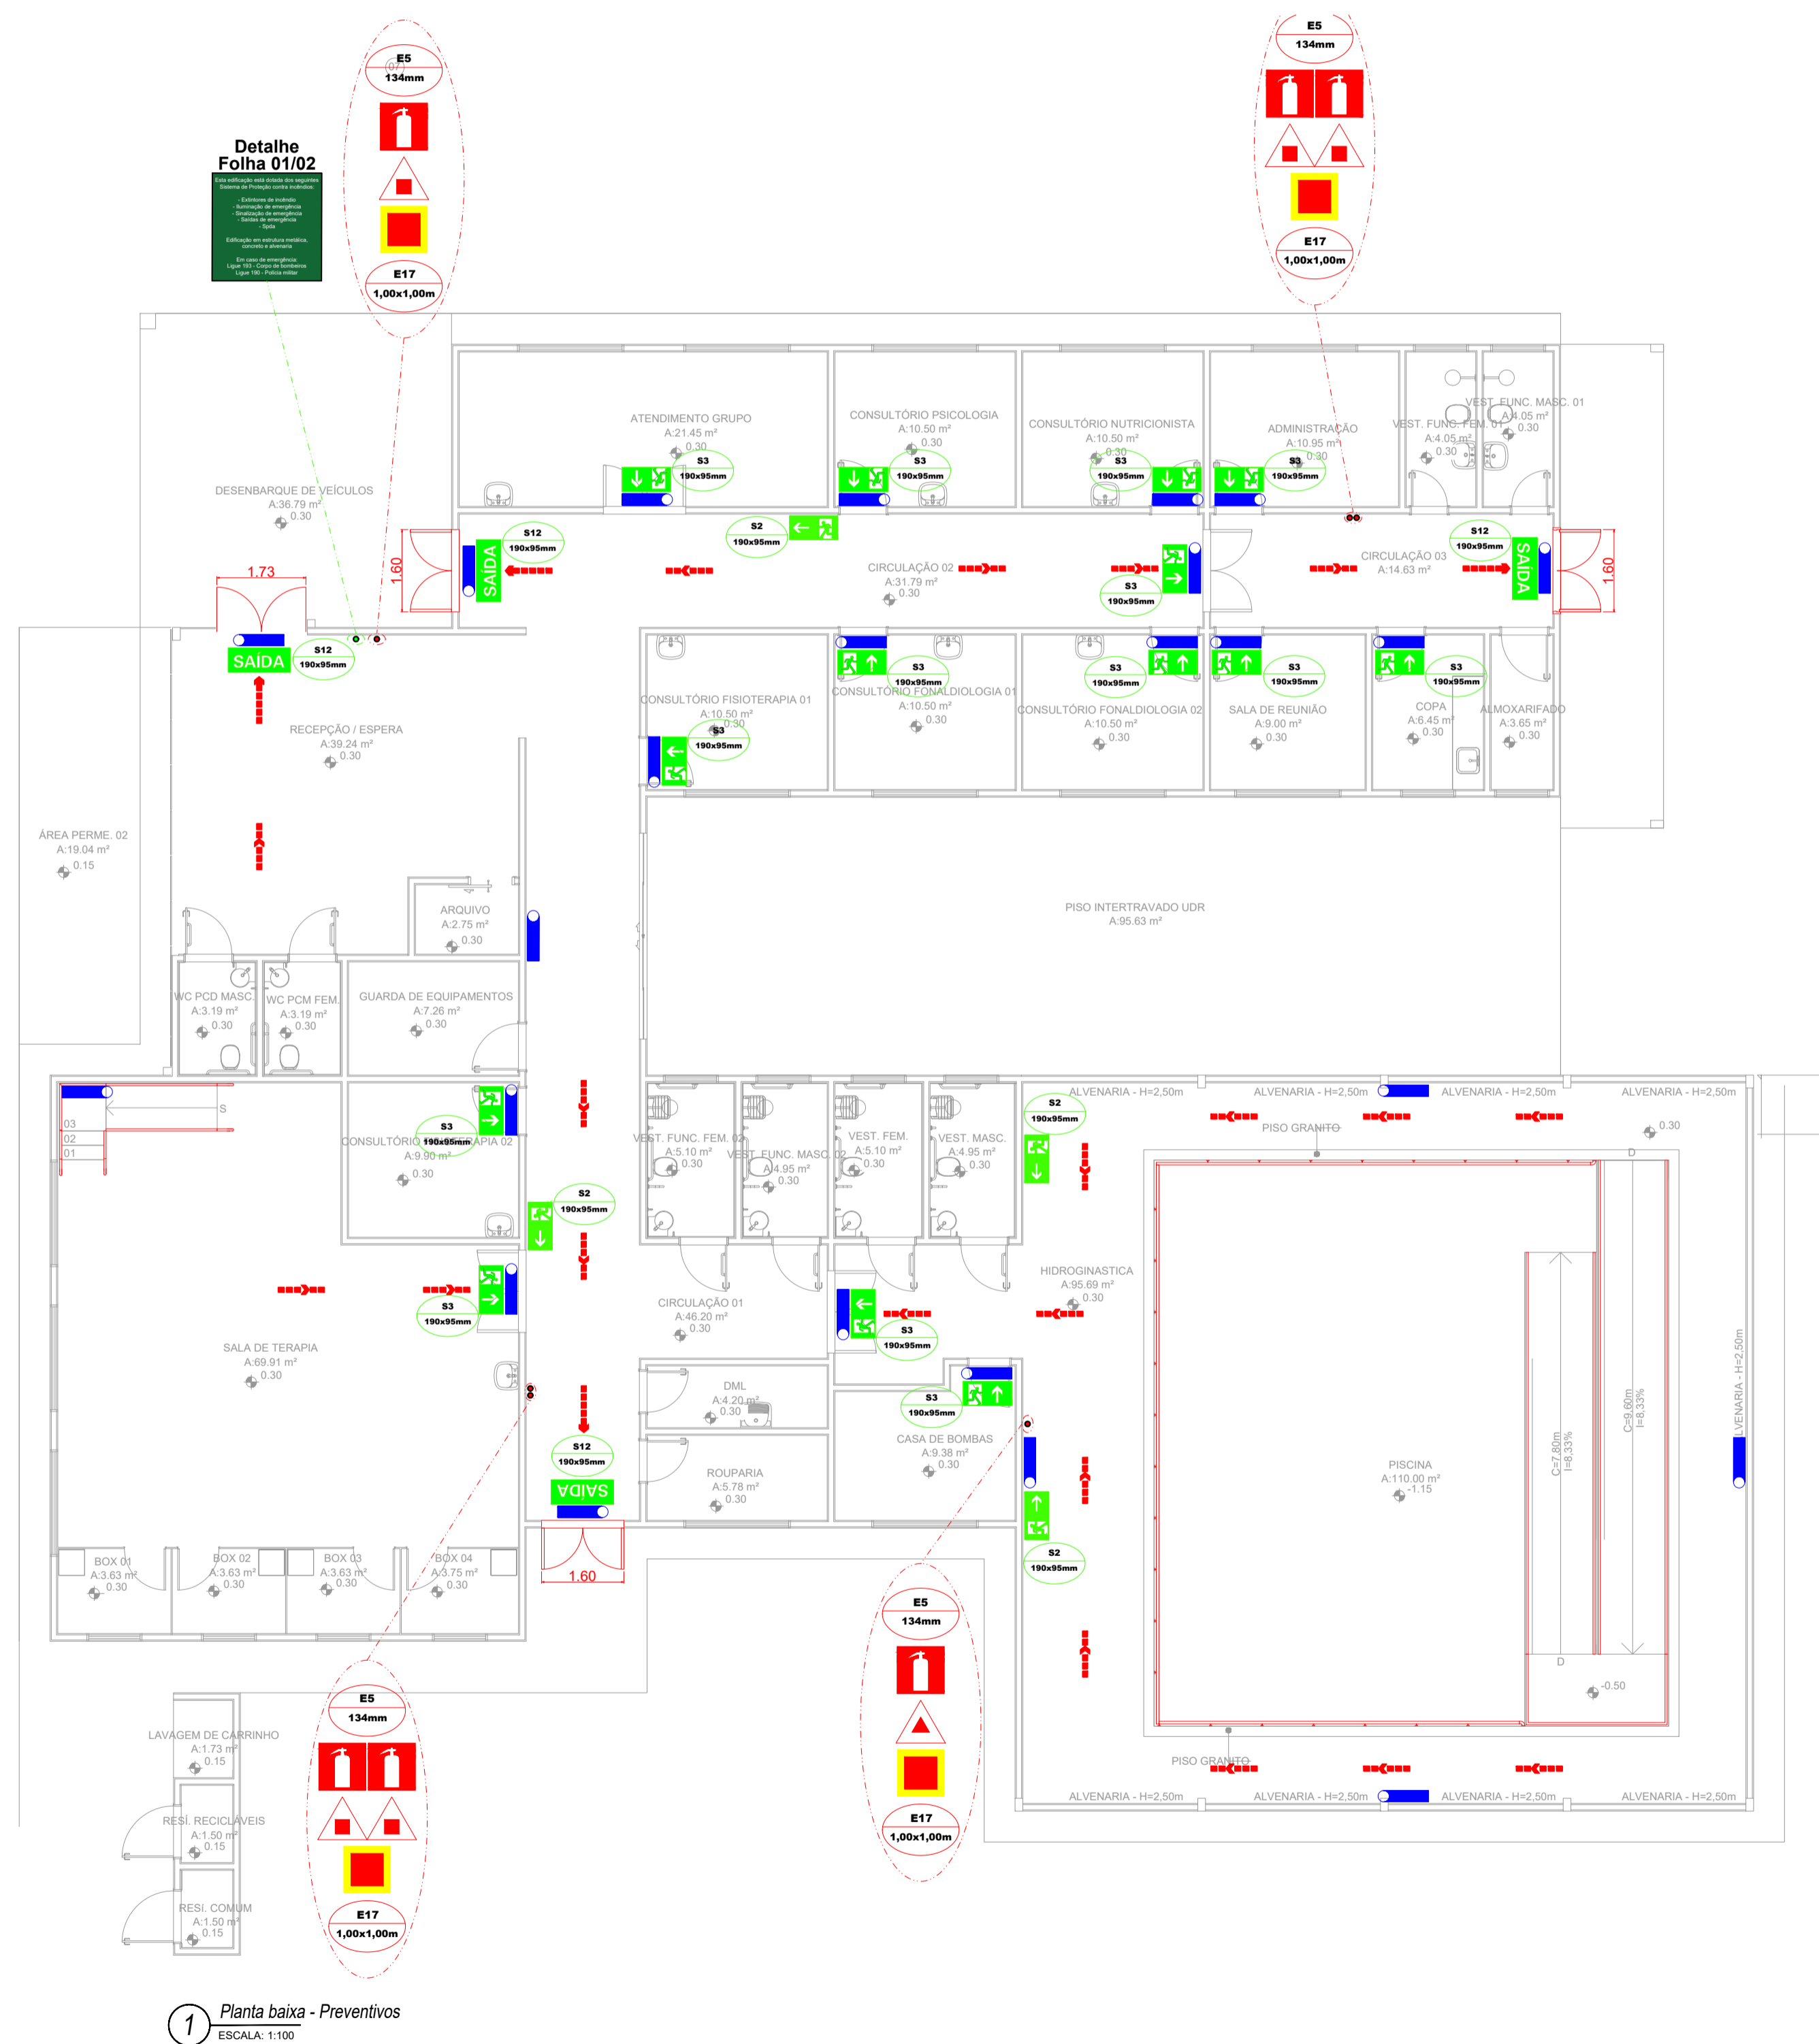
Detalhe
Folha 01/02

Esta edificação está dotada dos seguintes Sistema de Proteção contra incêndios:
- Extintores de incêndio
- Iluminação de emergência
- Sinalização de emergência
- Saídas de emergência
- Spda
Edificação em estrutura metálica, concreto e alvenaria
Em caso de emergência:
Ligue 193 - Corpo de bombeiros
Ligue 190 - Polícia militar

E5
134mm
E17
1,00x1,00m

E5
134mm
E17
1,00x1,00m

ATENDIMENTO GRUPO
A:21.45 m²
0.30

CONSULTÓRIO PSICOLOGIA
A:10.50 m²
0.30

CONSULTÓRIO NUTRICIONISTA
A:10.50 m²
0.30

ADMINISTRAÇÃO
A:10.95 m²
0.30

VEST. FUNC. FEM. 01
A:4.05 m²
0.30

VEST. FUNC. MASC. 01
A:4.05 m²
0.30

S3
190x95mm

S2
190x95mm

S12
190x95mm

DESEMBARQUE DE VEÍCULOS
A:36.79 m²
0.30

1.73
1.60
SAÍDA

CIRCULAÇÃO 02
A:31.79 m²
0.30

CIRCULAÇÃO 03
A:14.63 m²

1.60

CONSULTÓRIO FISIOTERAPIA 01
A:10.50 m²
0.30

CONSULTÓRIO FONALDIOLOGIA 01
A:10.50 m²
0.30

CONSULTÓRIO FONALDIOLOGIA 02
A:10.50 m²
0.30

SALA DE REUNIÃO
A:9.00 m²
0.30

COPA
A:6.45 m²
0.30

ALMOXARIFADO
A:3.65 m²
0.30

RECEPÇÃO / ESPERA
A:39.24 m²
0.30

ÁREA PERME. 02
A:19.04 m²
0.15

PISO INTERTRAVADO UDR
A:95.63 m²

ARQUIVO
A:2.75 m²
0.30

WC PCD MASC.
A:3.19 m²
0.30

WC PCM FEM.
A:3.19 m²
0.30

GUARDA DE EQUIPAMENTOS
A:7.26 m²
0.30

S
03
02
01

CONSULTÓRIO FISIOTERAPIA 02
A:9.90 m²
0.30

VEST. FUNC. FEM. 02
A:5.10 m²
0.30

VEST. FUNC. MASC. 02
A:4.95 m²
0.30

VEST. FEM.
A:5.10 m²
0.30

VEST. MASC.
A:4.95 m²
0.30

ALVENARIA - H=2,50m
ALVENARIA - H=2,50m
ALVENARIA - H=2,50m
ALVENARIA - H=2,50m

PISO GRANITO
0.30

SALA DE TERAPIA
A:69.91 m²
0.30

CIRCULAÇÃO 01
A:46.20 m²
0.30

HIDROGINASTICA
A:95.69 m²
0.30

DML
A:4.20 m²
0.30

ROUPARIA
A:5.78 m²
0.30

CASA DE BOMBAS
A:9.38 m²
0.30

PISCINA
A:110.00 m²
-1.15

C=7.80m
i=8.33%
C=9.60m
i=8.33%
D
D
-0.50

ALVENARIA - H=2,50m

SAÍDA
1.60

BOX 01
A:3.63 m²
0.30

BOX 02
A:3.63 m²
0.30

BOX 03
A:3.63 m²
0.30

BOX 04
A:3.75 m²
0.30

E5
134mm
E17
1,00x1,00m

LAVAGEM DE CARRINHO
A:1.73 m²
0.15

RESÍ. RECICLÁVEIS
A:1.50 m²
0.15

RESI. COMUM
A:1.50 m²
0.15

E5
134mm
E17
1,00x1,00m

PISO GRANITO
ALVENARIA - H=2,50m
ALVENARIA - H=2,50m
ALVENARIA - H=2,50m
ALVENARIA - H=2,50m

1
Planta baixa - Preventivos
ESCALA: 1:100